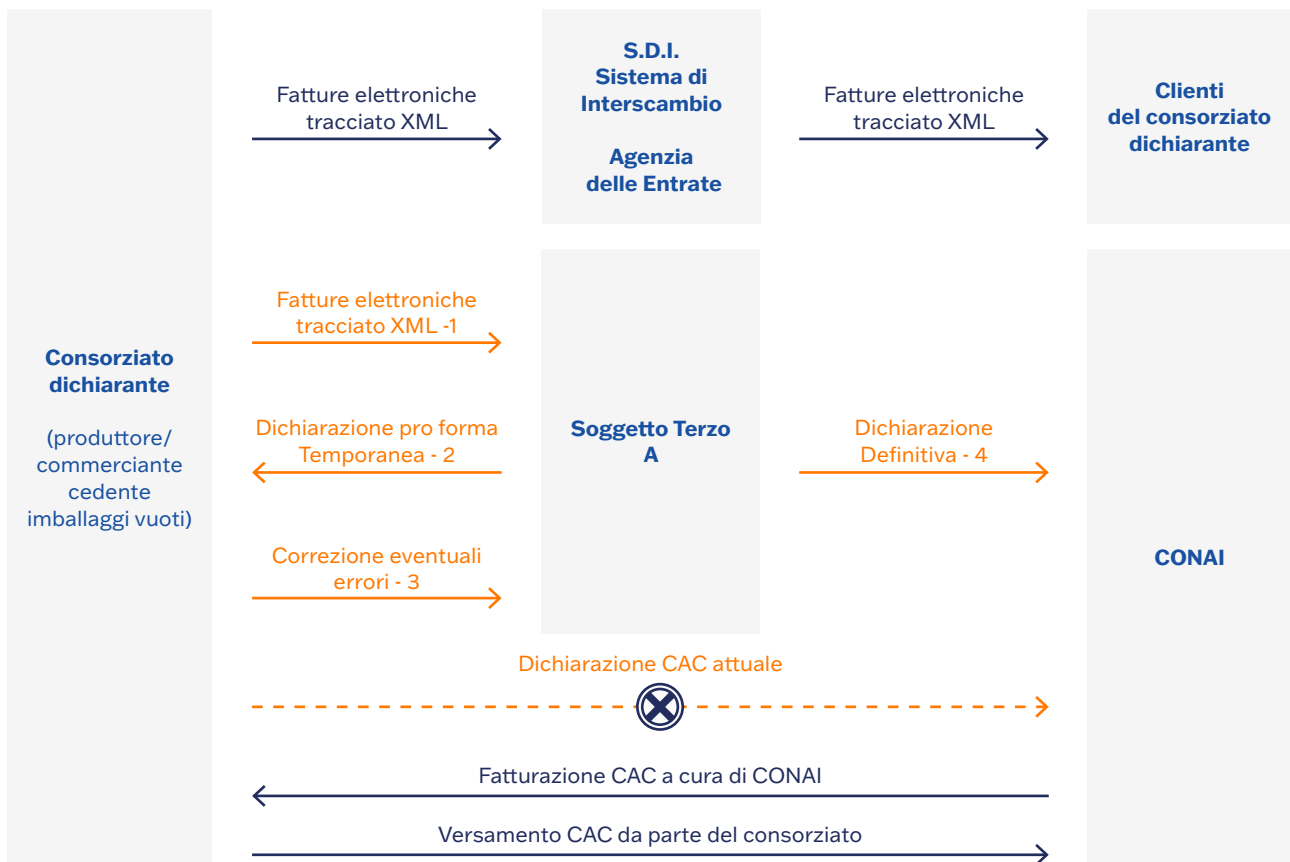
Fatture elettroniche tracciato XML

S.D.I.
Sistema di Interscambio

Agenzia delle Entrate

Fatture elettroniche tracciato XML

Clienti del consorziato dichiarante

Consorziato dichiarante

(produttore/ commerciante cedente imballaggi vuoti)

Fatture elettroniche tracciato XML -1

Dichiarazione pro forma Temporanea - 2

Correzione eventuali errori - 3

Soggetto Terzo A

Dichiarazione Definitiva - 4

CONAI

Dichiarazione CAC attuale

Fatturazione CAC a cura di CONAI

Versamento CAC da parte del consorziato